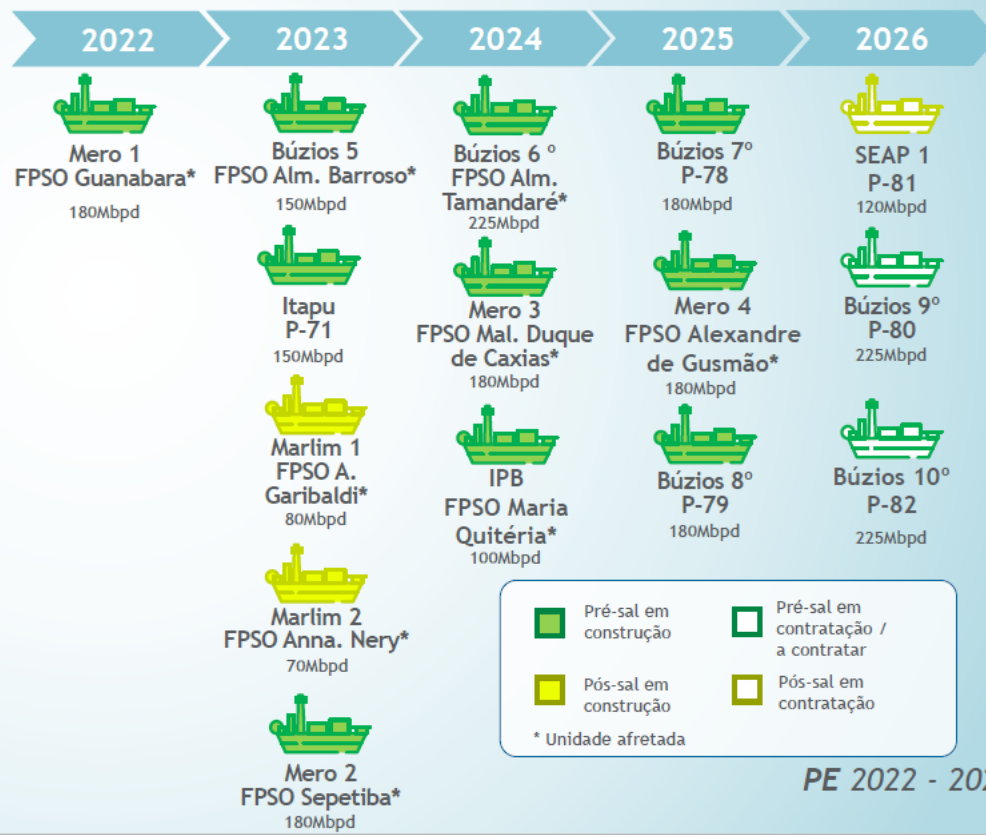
2022

Mero 1
FPSO Guanabara*
180Mbpd

2023

Búzios 5
FPSO Alm. Barroso*
150Mbpd

Itapu
P-71
150Mbpd

Marlim 1
FPSO A. Garibaldi*
80Mbpd

Marlim 2
FPSO Anna. Nery*
70Mbpd

Mero 2
FPSO Sepetiba*
180Mbpd

2024

Búzios 6 º
FPSO Alm. Tamandaré*
225Mbpd

Mero 3
FPSO Mal. Duque de Caxias*
180Mbpd

IPB
FPSO Maria Quitéria*
100Mbpd

2025

Búzios 7º
P-78
180Mbpd

Mero 4
FPSO Alexandre de Gusmão*
180Mbpd

Búzios 8º
P-79
180Mbpd

2026

SEAP 1
P-81
120Mbpd

Búzios 9º
P-80
225Mbpd

Búzios 10º
P-82
225Mbpd

Pré-sal em construção

Pré-sal em contratação / a contratar

Pós-sal em construção

Pós-sal em contratação

* Unidade afretada

PE 2022 - 20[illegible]